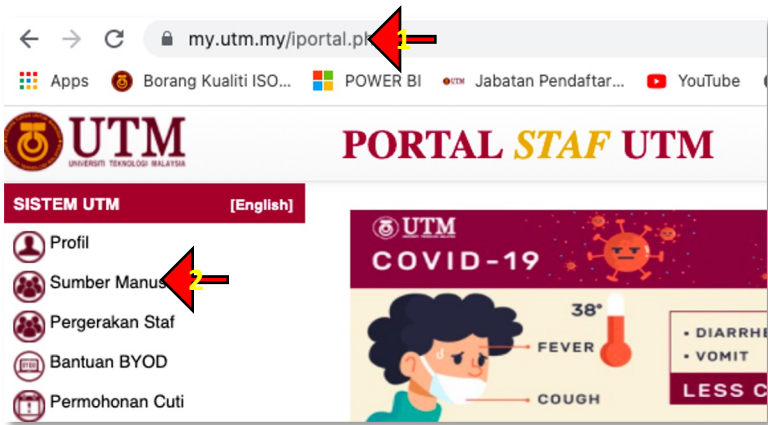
my.utm.my/iportal.p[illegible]

1

Apps | Borang Kualiti ISO... | POWER BI | Jabatan Pendaftar... | YouTube

UTM
UNIVERSITI TEKNOLOGI MALAYSIA

PORTAL STAF UTM

SISTEM UTM [English]

Profil

Sumber Manus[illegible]

2

Pergerakan Staf

Bantuan BYOD

Permohonan Cuti

UTM

COVID-19

38°

FEVER

COUGH

• DIARRHE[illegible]
• VOMIT

LESS C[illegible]